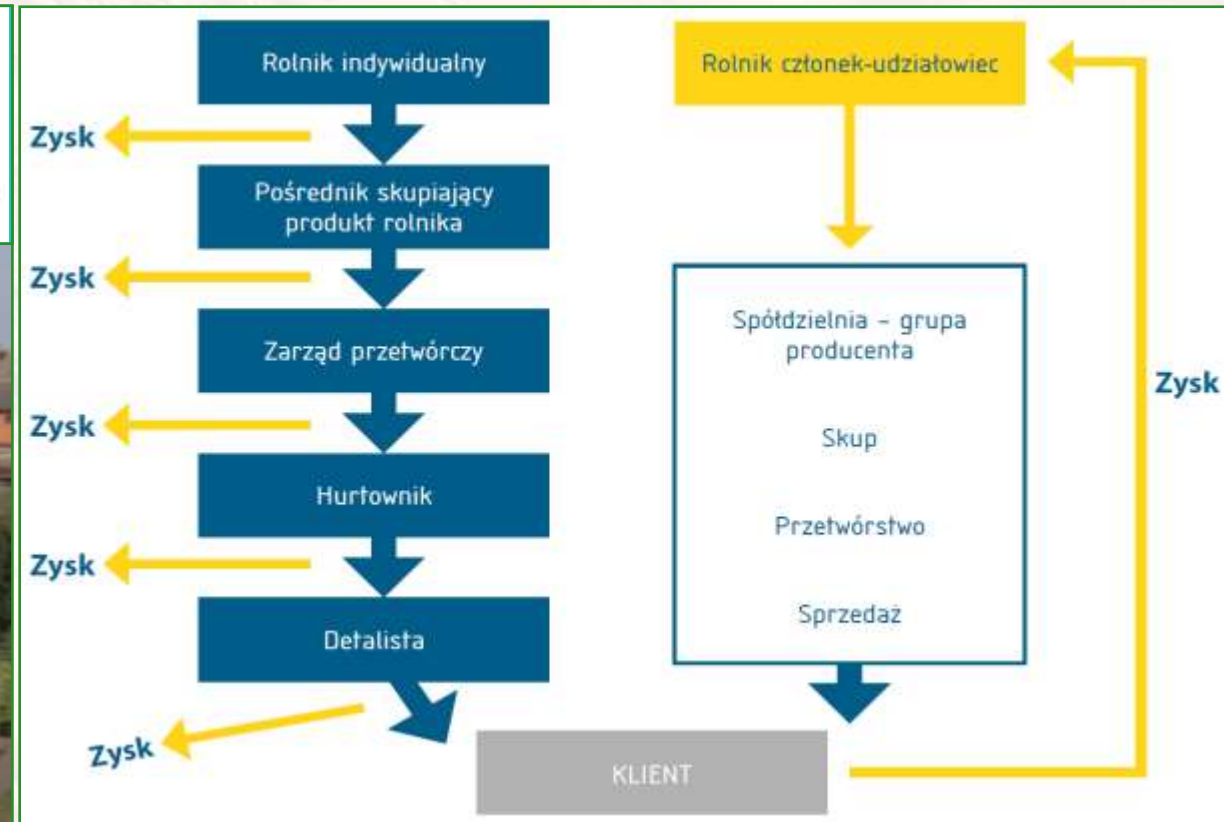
Rolnik indywidualny

Zysk

Pośrednik skupiający produkt rolnika

Zysk

Zarząd przetwórczy

Zysk

Hurtownik

Zysk

Detalista

Zysk

Rolnik członek-udziałowiec

Spółdzielnia – grupa producenta

Skup

Przetwórstwo

Sprzedaż

Zysk

KLIENT